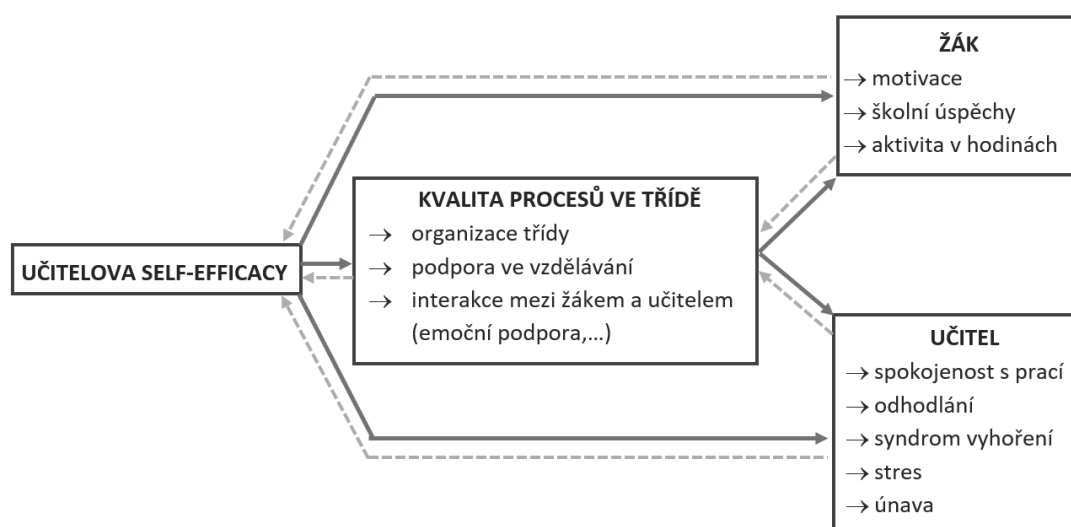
ŽÁK
→ motivace
→ školní úspěchy
→ aktivita v hodinách

KVALITA PROCESŮ VE TŘÍDĚ
→ organizace třídy
→ podpora ve vzdělávání
→ interakce mezi žákem a učitelem (emoční podpora,…)

UČITELOVA SELF-EFFICACY

UČITEL
→ spokojenost s prací
→ odhodlání
→ syndrom vyhoření
→ stres
→ únava